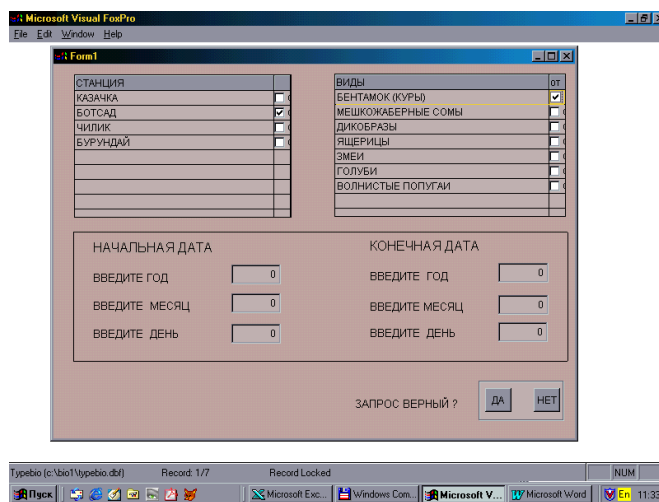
Microsoft Visual FoxPro

File Edit Window Help

Form1

| СТАНЦИЯ | |
|---|---|
| КАЗАЧКА | |
| БОТСАД | |
| ЧИЛИК | |
| БУРУНДАЙ | |

| ВИДЫ | ОТ |
|---|---|
| БЕНТАМОК (КУРЫ) | |
| МЕШКОЖАБЕРНЫЕ СОМЫ | |
| ДИКОБРАЗЫ | |
| ЯЩЕРИЦЫ | |
| ЗМЕИ | |
| ГОЛУБИ | |
| ВОЛНИСТЫЕ ПОПУГАИ | |

НАЧАЛЬНАЯ ДАТА

ВВЕДИТЕ ГОД 0

ВВЕДИТЕ МЕСЯЦ 0

ВВЕДИТЕ ДЕНЬ 0

КОНЕЧНАЯ ДАТА

ВВЕДИТЕ ГОД 0

ВВЕДИТЕ МЕСЯЦ 0

ВВЕДИТЕ ДЕНЬ 0

ЗАПРОС ВЕРНЫЙ ?

ДА НЕТ

Typebio (c:\bio1\typebio.dbf) Record: 1/7 Record Locked NUM

Пуск Microsoft Exc... Windows Com... Microsoft V... Microsoft Word En 11:33